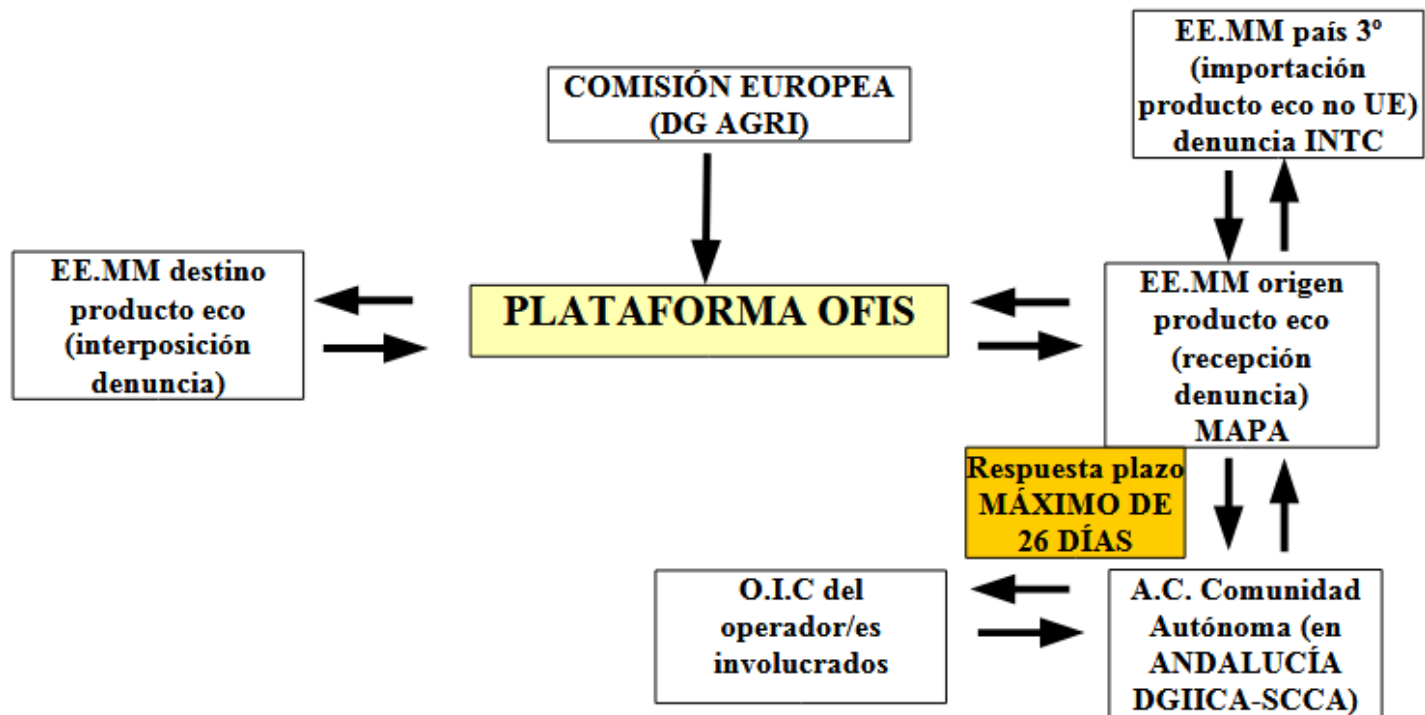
EE.MM país 3º (importación producto eco no UE) denuncia INTC

COMISIÓN EUROPEA (DG AGRI)

EE.MM destino producto eco (interposición denuncia)

PLATAFORMA OFIS

EE.MM origen producto eco (recepción denuncia) MAPA

Respuesta plazo MÁXIMO DE 26 DÍAS

O.I.C del operador/es involucrados

A.C. Comunidad Autónoma (en ANDALUCÍA DGIICA-SCCA)